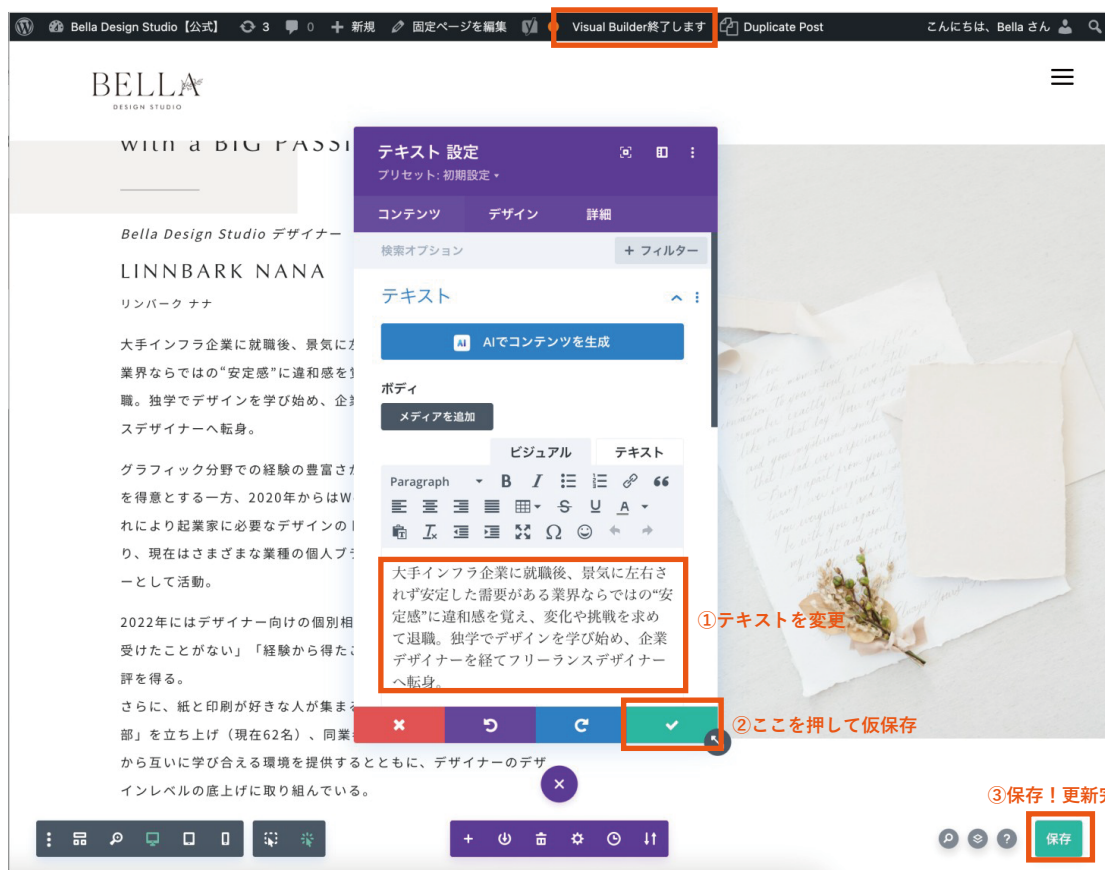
Bella Design Studio【公式】 3 0 + 新規 固定ページを編集 Visual Builder終了します Duplicate Post こんにちは、Bella さん

BELLA
DESIGN STUDIO

with a BIG PASSI

Bella Design Studio デザイナー
LINNBARK NANA
リンバーク ナナ

大手インフラ企業に就職後、景気に左
業界ならではの"安定感"に違和感を覚
職。独学でデザインを学び始め、企業
スデザイナーへ転身。

グラフィック分野での経験の豊富さか
を得意とする一方、2020年からはW
れにより起業家に必要なデザインの
り、現在はさまざまな業種の個人ブラ
ーとして活動。

2022年にはデザイナー向けの個別相
受けたことがない」「経験から得たこ
評を得る。
さらに、紙と印刷が好きな人が集ま
部」を立ち上げ（現在62名）、同業
から互いに学び合える環境を提供するとともに、デザイナーのデザ
インレベルの底上げに取り組んでいる。

テキスト 設定
プリセット: 初期設定
コンテンツ デザイン 詳細
検索オプション
+ フィルター
テキスト
AIでコンテンツを生成
ボディ
メディアを追加
ビジュアル テキスト
Paragraph

大手インフラ企業に就職後、景気に左右されず安定した需要がある業界ならではの"安定感"に違和感を覚え、変化や挑戦を求めて退職。独学でデザインを学び始め、企業デザイナーを経てフリーランスデザイナーへ転身。

①テキストを変更
②ここを押して仮保存
③保存！更新完

保存